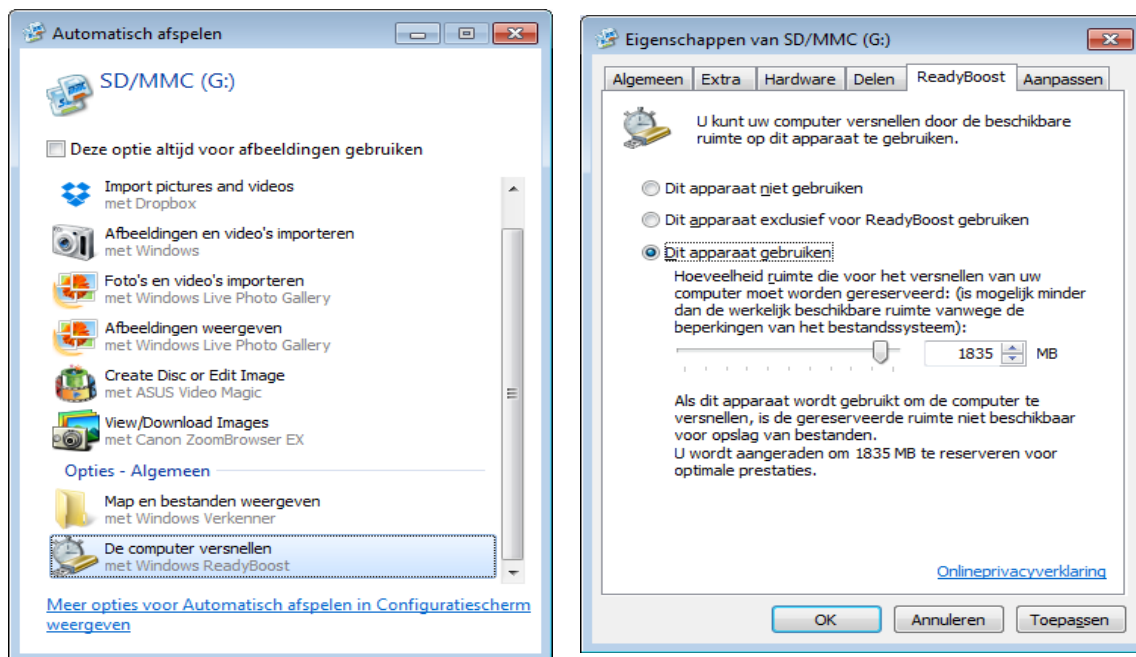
Automatisch afspelen

SD/MMC (G:)

Deze optie altijd voor afbeeldingen gebruiken

Import pictures and videos
met Dropbox

Afbeeldingen en video's importeren
met Windows

Foto's en video's importeren
met Windows Live Photo Gallery

Afbeeldingen weergeven
met Windows Live Photo Gallery

Create Disc or Edit Image
met ASUS Video Magic

View/Download Images
met Canon ZoomBrowser EX

Opties - Algemeen

Map en bestanden weergeven
met Windows Verkenner

De computer versnellen
met Windows ReadyBoost

Meer opties voor Automatisch afspelen in Configuratiescherm weergeven

Eigenschappen van SD/MMC (G:)

Algemeen | Extra | Hardware | Delen | ReadyBoost | Aanpassen

U kunt uw computer versnellen door de beschikbare ruimte op dit apparaat te gebruiken.

Dit apparaat niet gebruiken

Dit apparaat exclusief voor ReadyBoost gebruiken

Dit apparaat gebruiken

Hoeveelheid ruimte die voor het versnellen van uw computer moet worden gereserveerd: (is mogelijk minder dan de werkelijk beschikbare ruimte vanwege de beperkingen van het bestandssysteem):

1835 MB

Als dit apparaat wordt gebruikt om de computer te versnellen, is de gereserveerde ruimte niet beschikbaar voor opslag van bestanden.
U wordt aangeraden om 1835 MB te reserveren voor optimale prestaties.

Onlineprivacyverklaring

OK | Annuleren | Toepassen